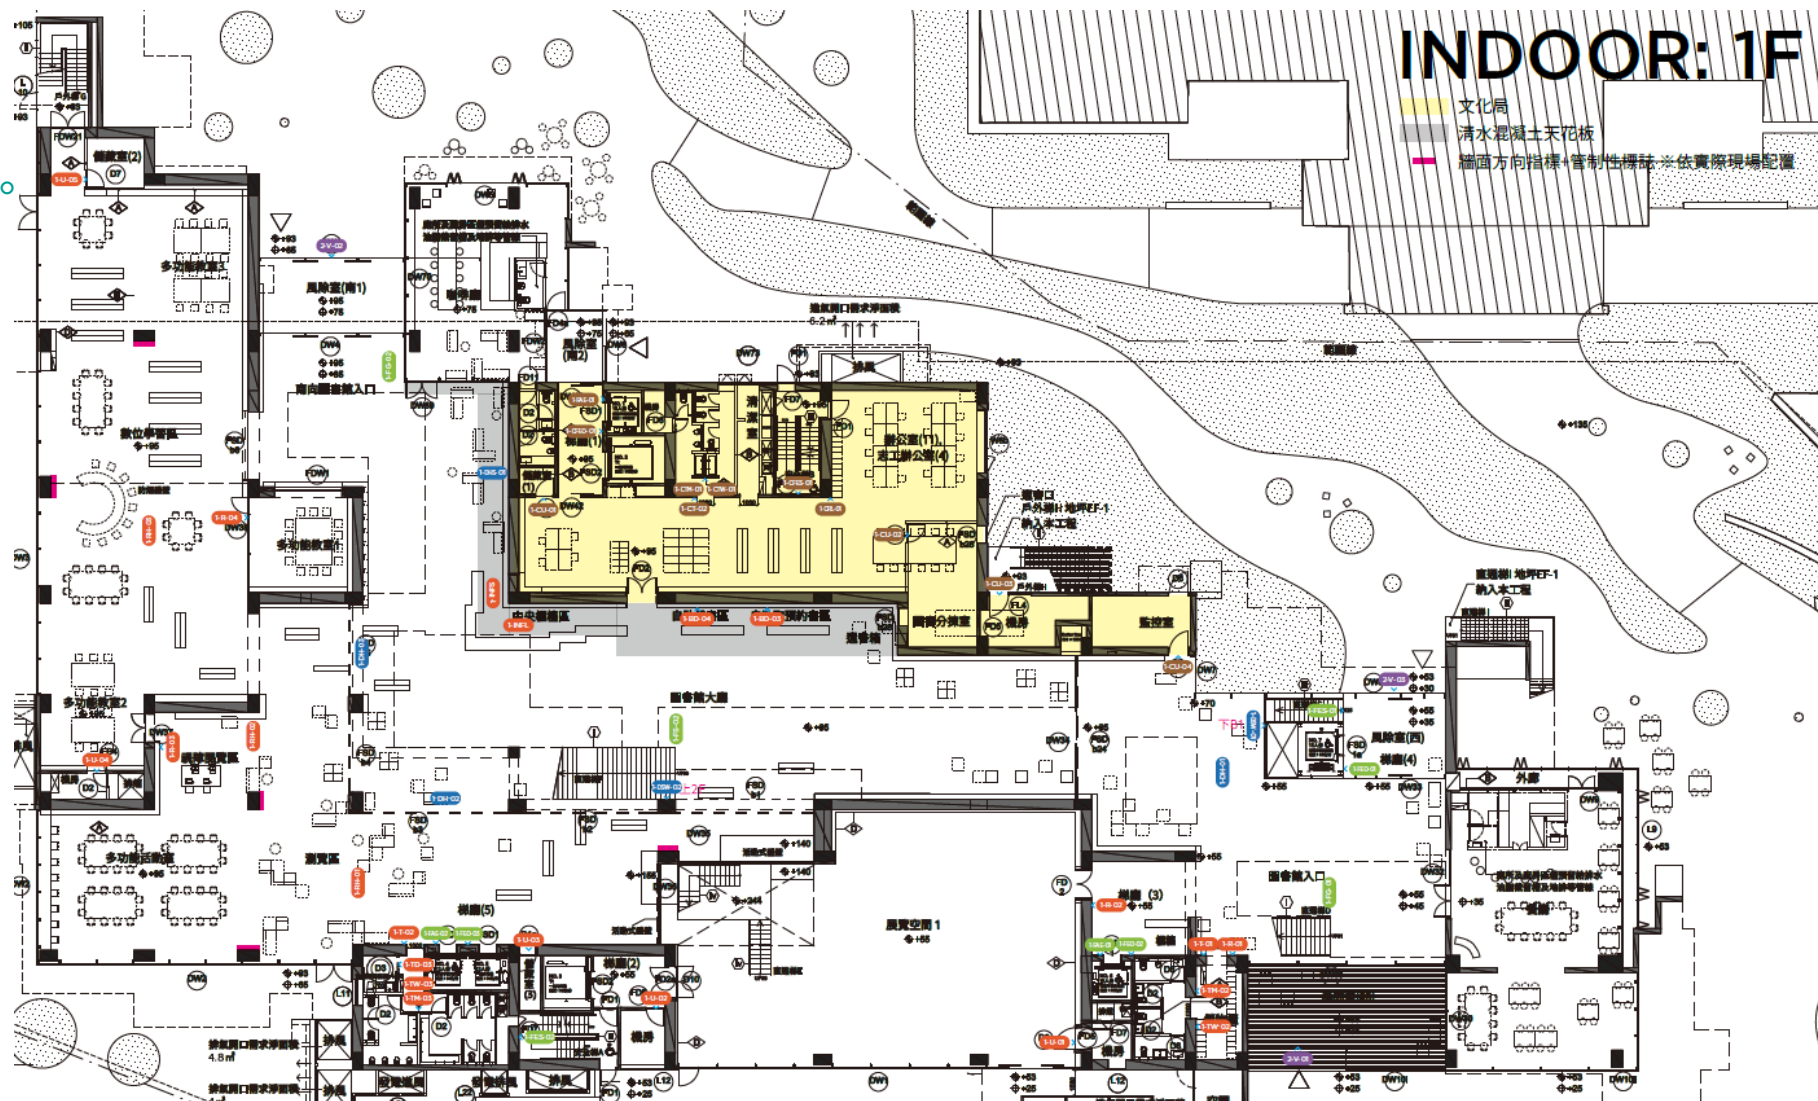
INDOOR: 1F

文化局

清水混凝土天花板

牆面方向指標+管制性標誌 ※依實際現場配置

風除室(南1)

多功能教室

數位學習區

多功能教室

多功能教室2

多功能活動區

瀏覽區

樓梯(5)

風除室(2)

南向圖書館入口

辦公室(1)

志工辦公室(4)

圖書分類室

機房

監控室

圖書館大廳

展覽空間 1

樓梯(3)

樓梯(2)

機房

風除室(西)

樓梯(4)

外廊

圖書館入口

下P1

2F

排氣開口需求淨面積 4.8㎡

排氣開口需求淨面積

排氣開口需求淨面積 6.2㎡

排氣

1-U-05

1-R-04

1-U-04

1-U-03

1-U-02

1-U-01

1-T-02

1-TD-05

1-TW-03

1-TM-03

1-BD-04

1-BD-03

1-INFL

1-CU-01

1-CU-02

1-CU-03

1-CU-04

1-CT-02

1-CR-01

1-T-01

1-R-01

1-R-02

1-TM-02

1-TW-02

2-V-02

2-V-03

2-V-01

1-DH-02

1-DH-01

1-DIS-01

1-DW-02

1-FG-01

1-FG-02

FD1

FD2

FD3

FD4

FD5

FD7

D1

D2

D3

D7

DW1

DW3

DW4

DW5

DW6

DW7

DW8

DW9

DW10

DW11

DW12

FDW1

FDW2

FDW3

FDW4

L11

L12

FSD

+65

+55

+45

+35

+25

+75

+93

+95

+70

+140

+155

+244

+135